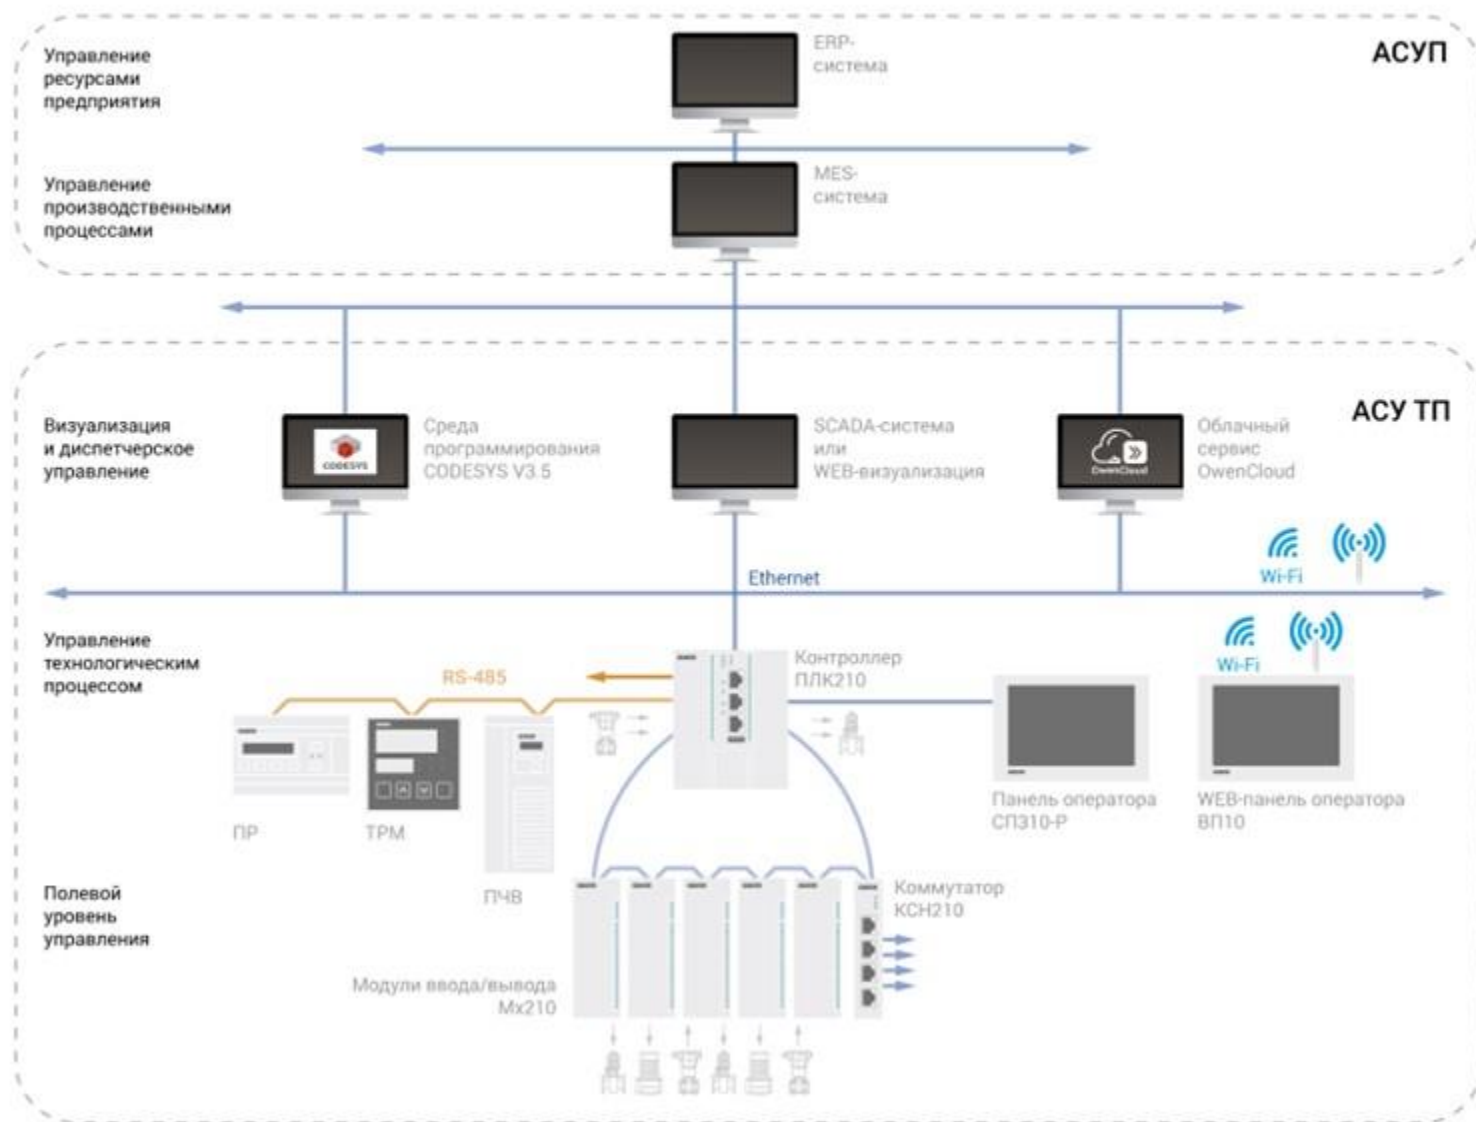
АСУП

Управление ресурсами предприятия

ERP-система

Управление производственными процессами

MES-система

АСУ ТП

Визуализация и диспетчерское управление

CODESYS

Среда программирования CODESYS V3.5

SCADA-система или WEB-визуализация

OwenCloud

Облачный сервис OwenCloud

Wi-Fi

Ethernet

Управление технологическим процессом

RS-485

Контроллер ПЛК210

Wi-Fi

ПР

ТРМ

ПЧВ

Панель оператора СП310-Р

WEB-панель оператора ВП10

Полевой уровень управления

Коммутатор КСН210

Модули ввода/вывода Мх210